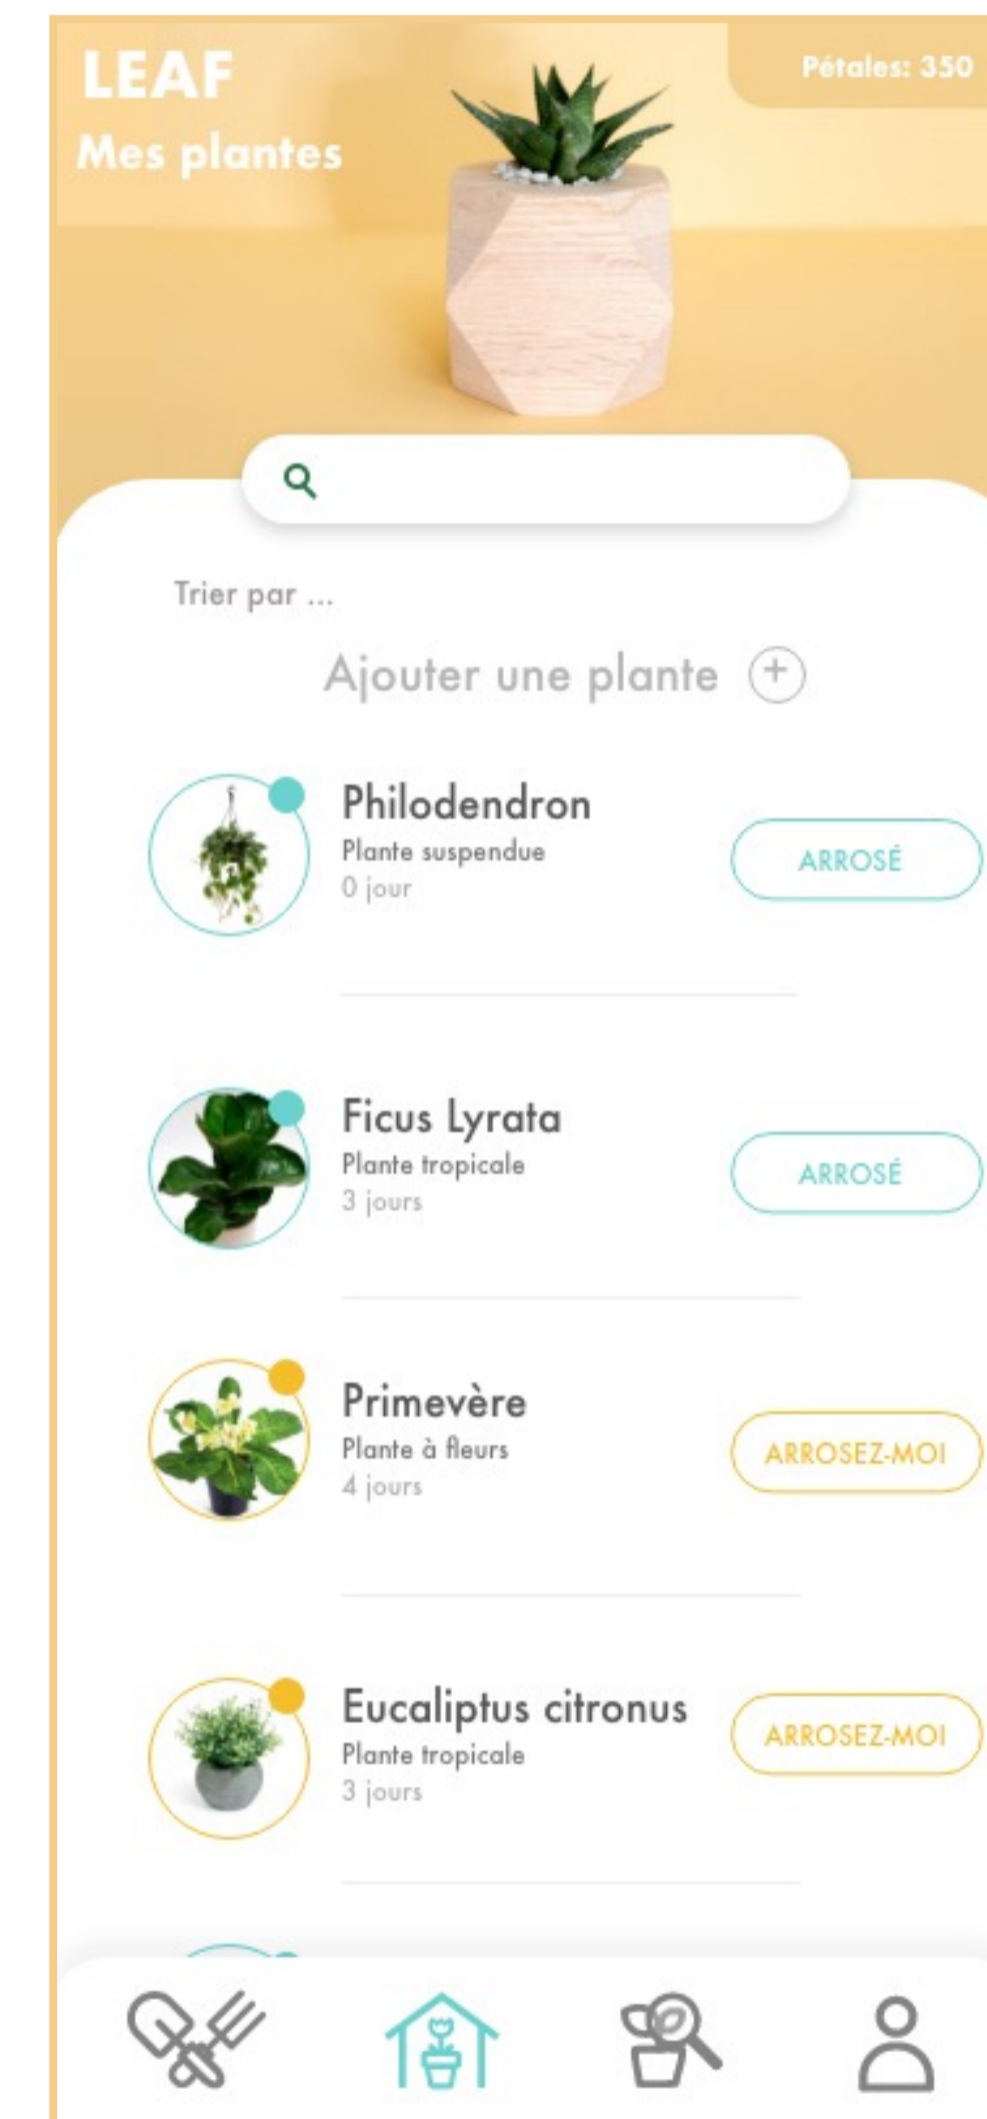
LEAF
Mes plantes

Pétales: 350

Trier par ...

Ajouter une plante +

Philodendron
Plante suspendue
0 jour
ARROSÉ

Ficus Lyrata
Plante tropicale
3 jours
ARROSÉ

Primevère
Plante à fleurs
4 jours
ARROSEZ-MOI

Eucaliptus citronus
Plante tropicale
3 jours
ARROSEZ-MOI